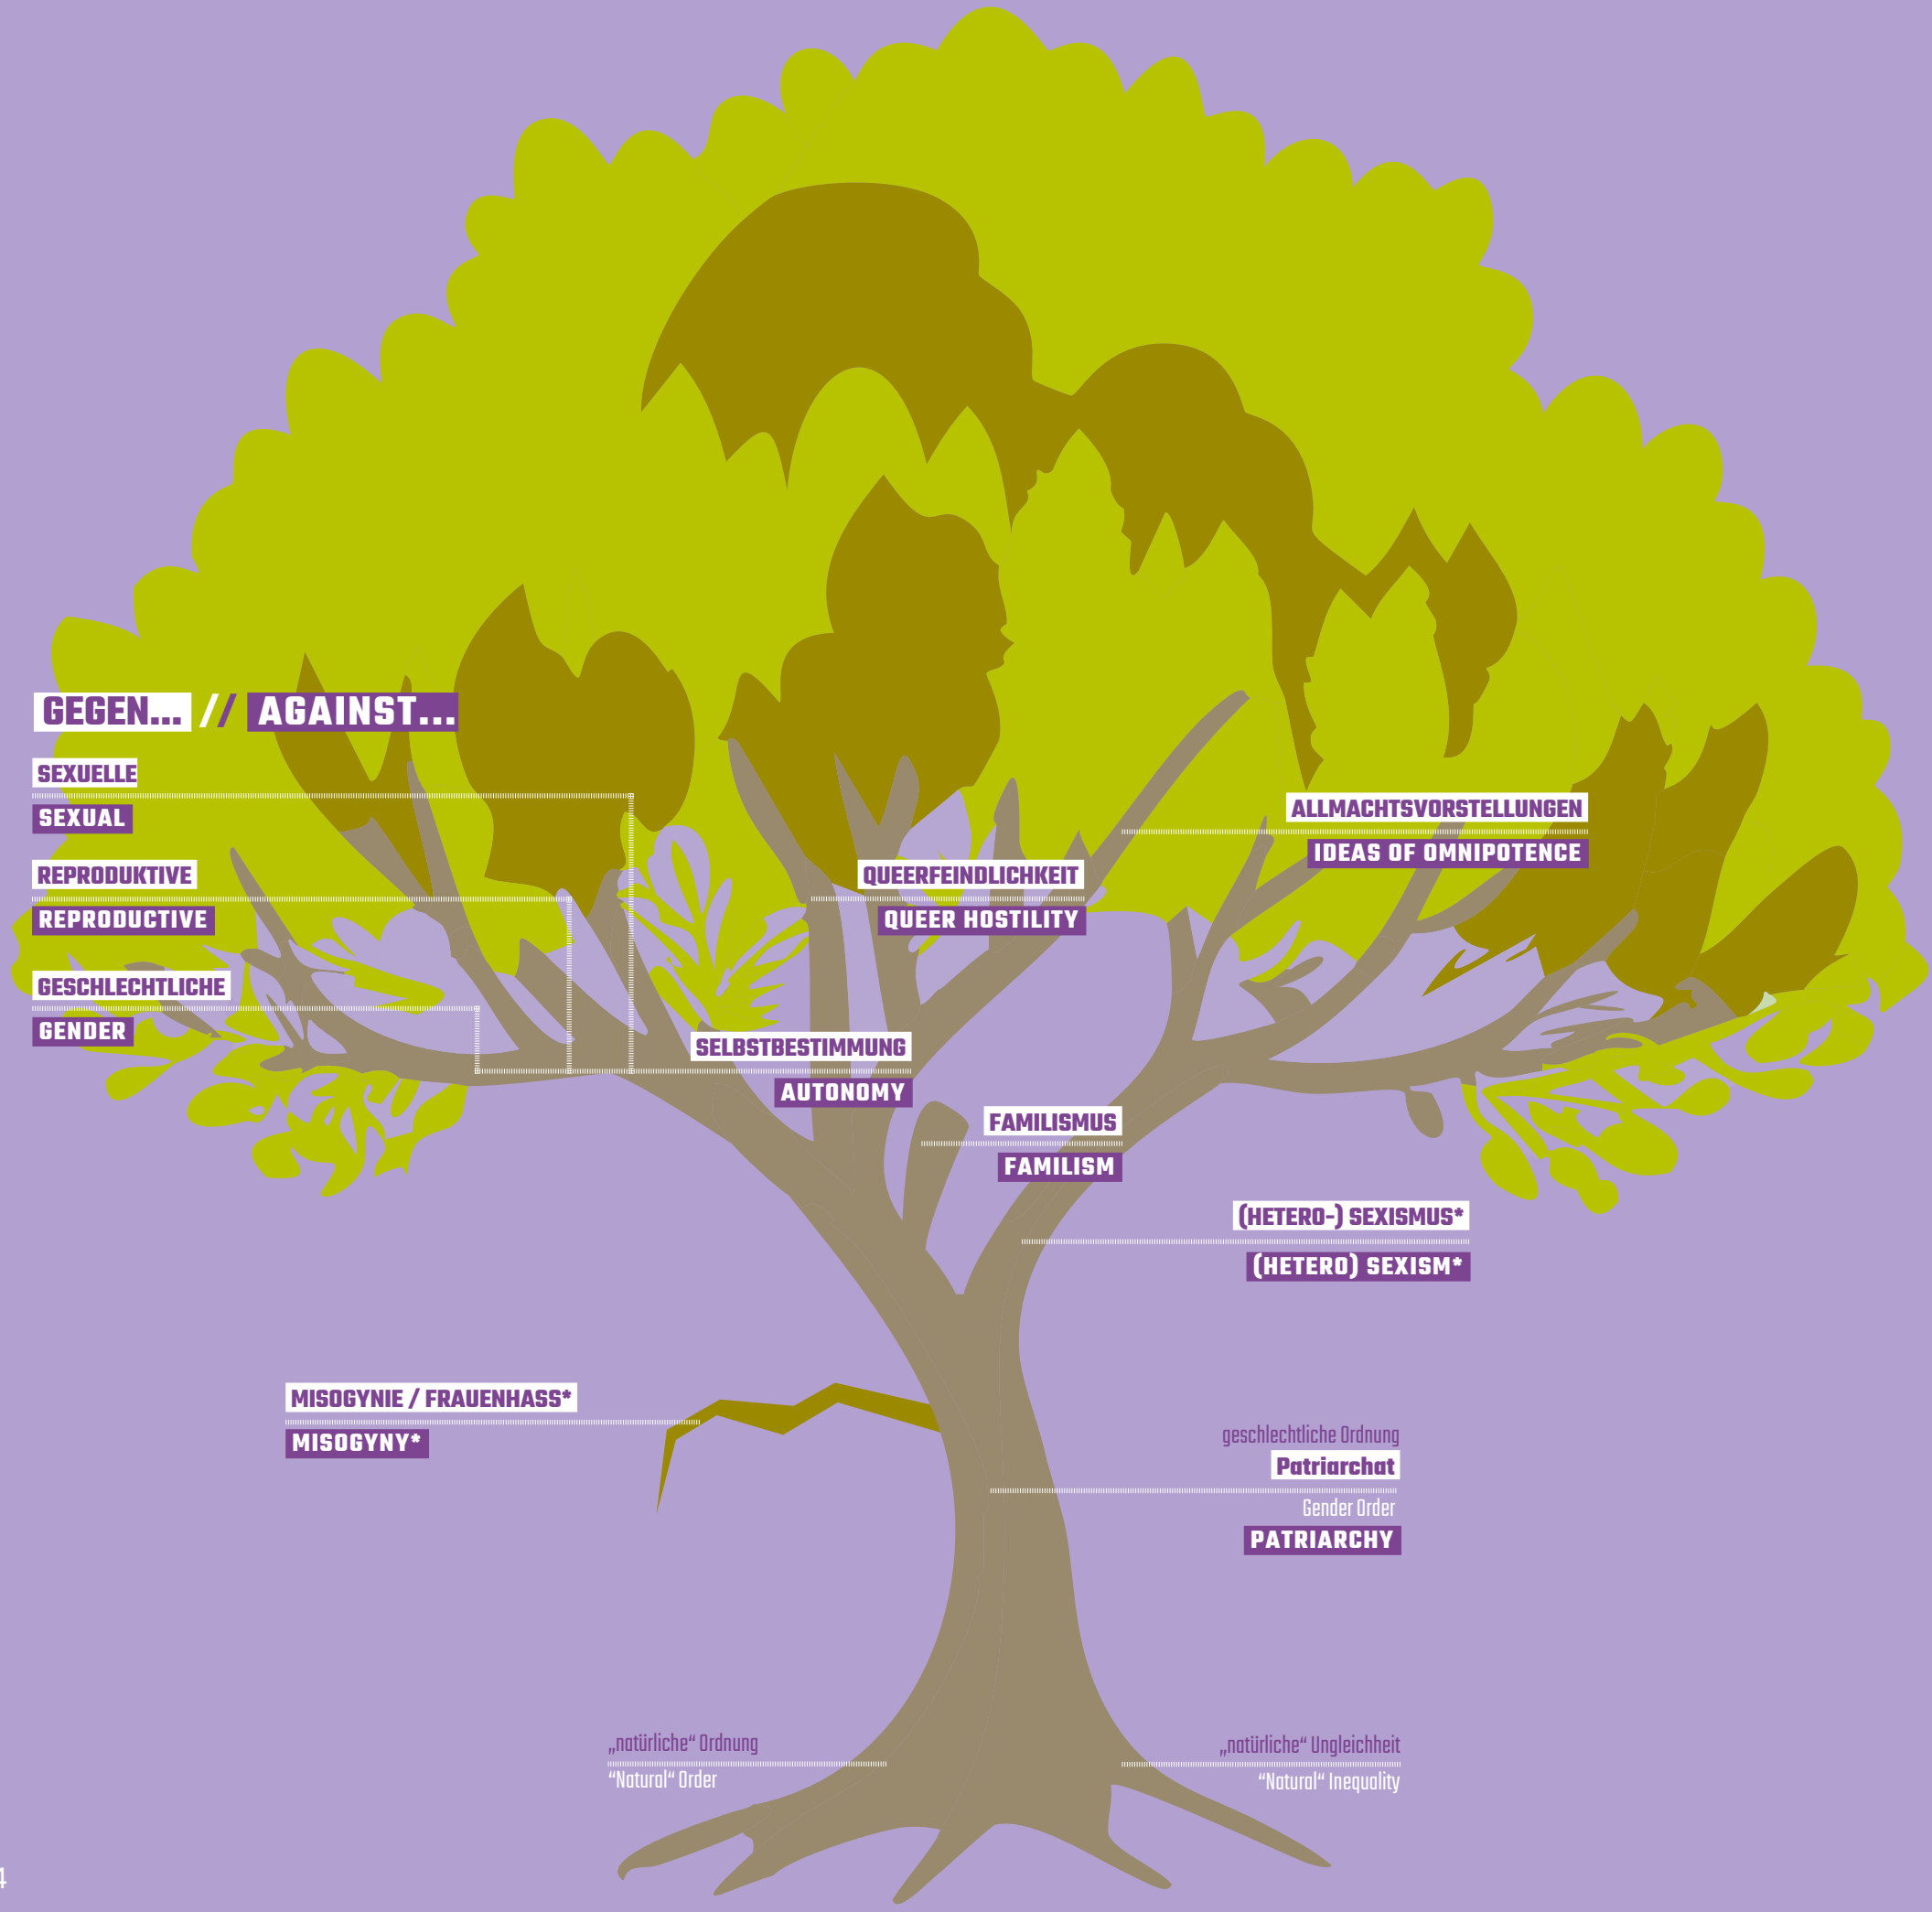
GEGEN... // AGAINST...

SEXUELLE
SEXUAL

REPRODUKTIVE
REPRODUCTIVE

GESCHLECHTLICHE
GENDER

SELBSTBESTIMMUNG
AUTONOMY

QUEERFEINDLICHKEIT
QUEER HOSTILITY

ALLMACHTSVORSTELLUNGEN
IDEAS OF OMNIPOTENCE

FAMILISMUS
FAMILISM

(HETERO-) SEXISMUS*
(HETERO) SEXISM*

MISOGYNIE / FRAUENHASS*
MISOGYNY*

geschlechtliche Ordnung
Patriarchat
Gender Order
PATRIARCHY

„natürliche“ Ordnung
“Natural“ Order

„natürliche“ Ungleichheit
“Natural“ Inequality

4